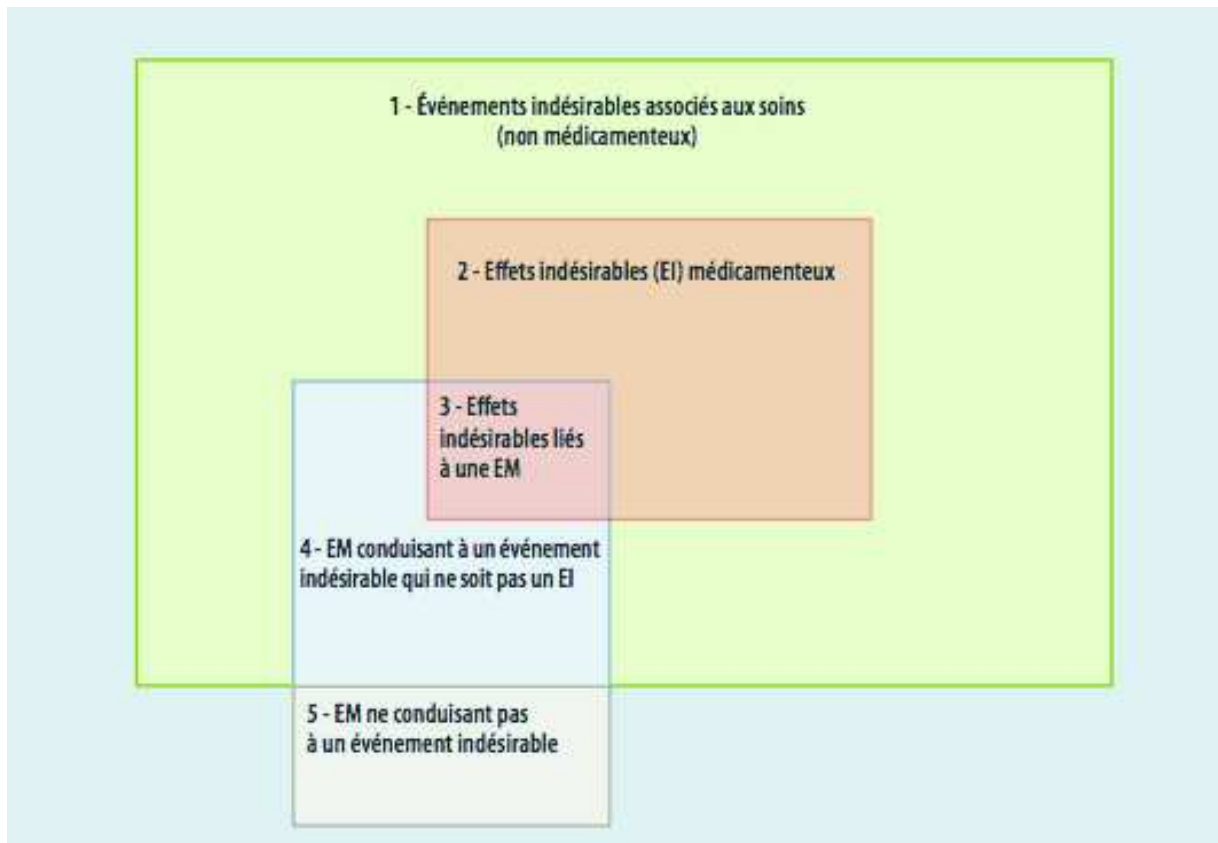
1 - Événements indésirables associés aux soins
(non médicamenteux)

2 - Effets indésirables (EI) médicamenteux

3 - Effets indésirables liés à une EM

4 - EM conduisant à un événement indésirable qui ne soit pas un EI

5 - EM ne conduisant pas à un événement indésirable